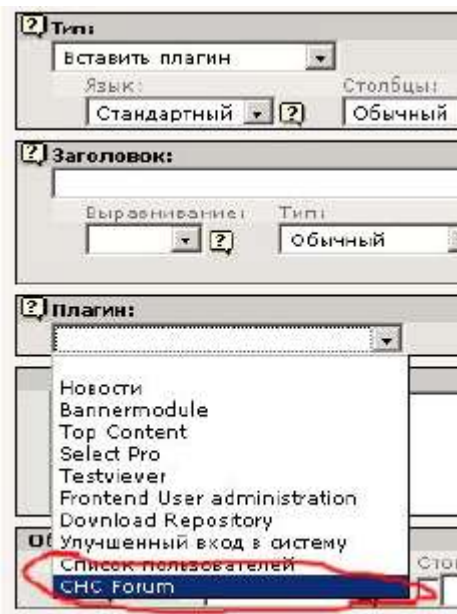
? Тип:
Вставить плагин
Язык:
Стандартный
?
Столбцы:
Обычный

? Заголовок:
Выравнивание:
?
Тип:
Обычный

? Плагин:

Новости
Bannermodule
Top Content
Select Pro
Testviever
Frontend User administration
Dovnload Repository
Улучшенный вход в систему
Список пользователей
CHC Forum